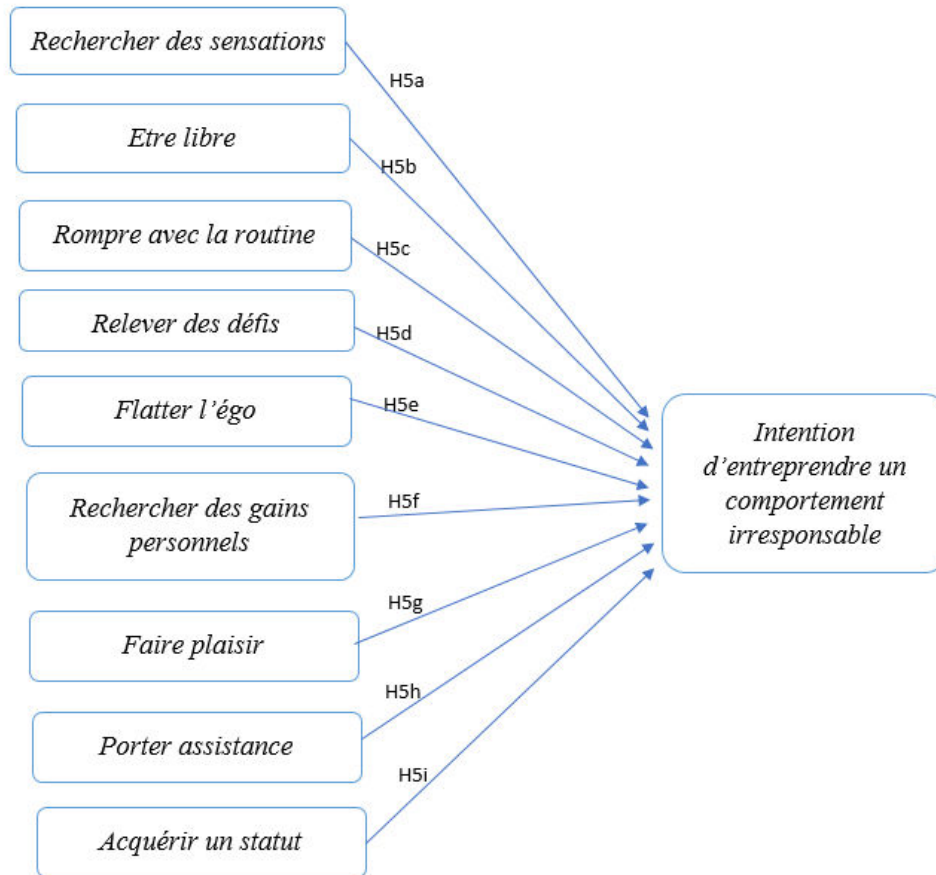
Rechercher des sensations

H5a

Etre libre

H5b

Rompre avec la routine

H5c

Relever des défis

H5d

Flatter l'égo

H5e

Rechercher des gains personnels

H5f

Faire plaisir

H5g

Porter assistance

H5h

Acquérir un statut

H5i

Intention d'entreprendre un comportement irresponsable